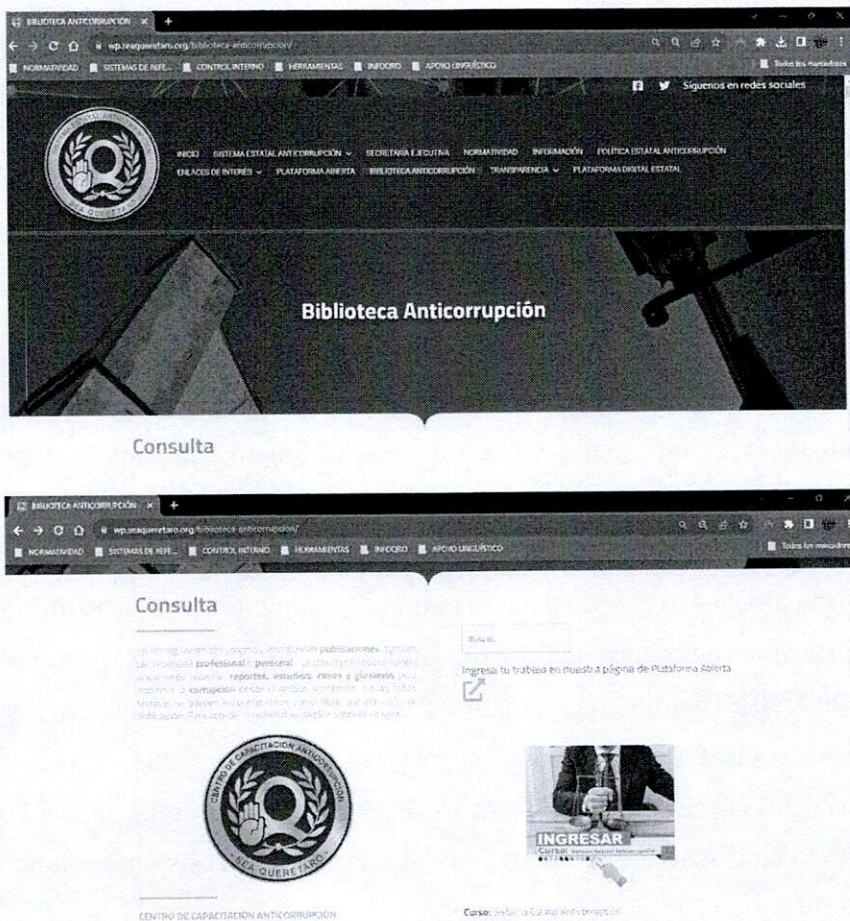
BIBLIOTECA ANTICORRUPCIÓN ×  +

wp.seaqueretaro.org/biblioteca-anticorrupcion/

NORMATIVIDAD  SISTEMAS DE REFE...  CONTROL INTERNO  HERRAMIENTAS  INFOQRO  APOYO LINGÜÍSTICO  Todos los marcadores

Síguenos en redes sociales

SEA QUERÉTARO

INICIO  SISTEMA ESTATAL ANTICORRUPCIÓN  SECRETARÍA EJECUTIVA  NORMATIVIDAD  INFORMACIÓN  POLÍTICA ESTATAL ANTICORRUPCIÓN  ENLACES DE INTERÉS  PLATAFORMA ABIERTA  BIBLIOTECA ANTICORRUPCIÓN  TRANSPARENCIA  PLATAFORMA DIGITAL ESTATAL

Biblioteca Anticorrupción

Consulta

BIBLIOTECA ANTICORRUPCIÓN ×  +

wp.seaqueretaro.org/biblioteca-anticorrupcion/

NORMATIVIDAD  SISTEMAS DE REFE...  CONTROL INTERNO  HERRAMIENTAS  INFOQRO  APOYO LINGÜÍSTICO  Todos los marcadores

Consulta

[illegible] publicaciones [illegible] profesional o personal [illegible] reportes, estudios, casos y glosarios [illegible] corrupción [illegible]

Buscar

Ingresa tu trabajo en nuestra página de Plataforma Abierta

CENTRO DE CAPACITACIÓN ANTICORRUPCIÓN
SEA QUERÉTARO

INGRESAR
Curso: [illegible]

CENTRO DE CAPACITACIÓN ANTICORRUPCIÓN

Curso: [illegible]